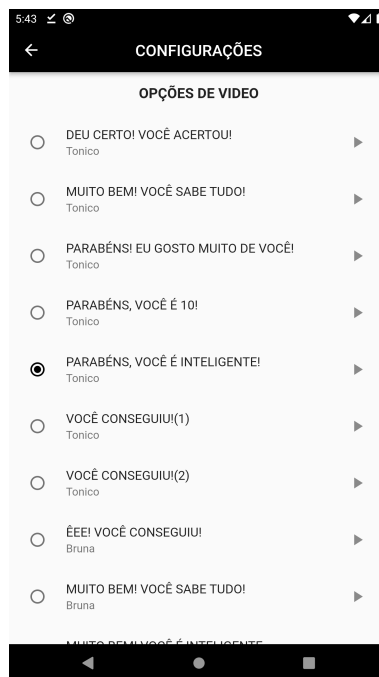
5:43

CONFIGURAÇÕES

OPÇÕES DE VIDEO

DEU CERTO! VOCÊ ACERTOU!
Tonico

MUITO BEM! VOCÊ SABE TUDO!
Tonico

PARABÉNS! EU GOSTO MUITO DE VOCÊ!
Tonico

PARABÉNS, VOCÊ É 10!
Tonico

PARABÉNS, VOCÊ É INTELIGENTE!
Tonico

VOCÊ CONSEGUIU!(1)
Tonico

VOCÊ CONSEGUIU!(2)
Tonico

ÊEE! VOCÊ CONSEGUIU!
Bruna

MUITO BEM! VOCÊ SABE TUDO!
Bruna

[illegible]